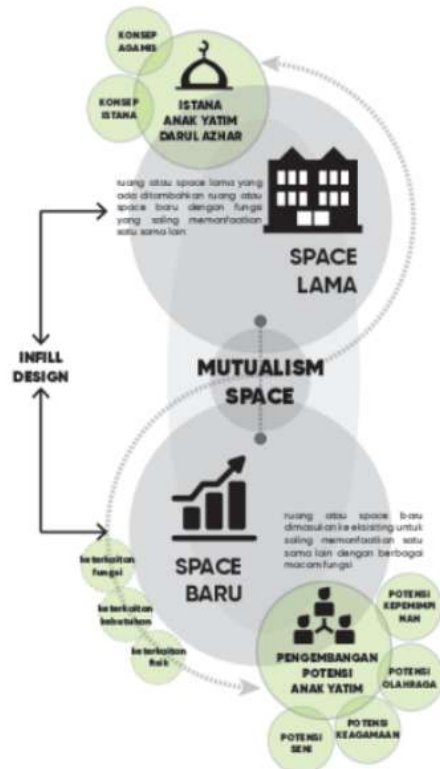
KONSEP AGAMIS

KONSEP ISTANA

ISTANA ANAK YATIM DARUL AZHAR

ruang atau space lama yang ada ditambahkan ruang atau space baru dengan fungsi yang saling memanfaatkan satu sama lain

SPACE LAMA

INFILL DESIGN

MUTUALISM SPACE

ruang atau space baru dimasukan ke eksisting untuk saling memanfaatkan satu sama lain dengan berbagai macam fungsi

SPACE BARU

keterkaitan fungsi

keterkaitan kebutuhan

keterkaitan fisik

PENGEMBANGAN POTENSI ANAK YATIM

POTENSI KEPEMIMPINAN

POTENSI OLAHRAGA

POTENSI KEAGAMAAN

POTENSI SENI